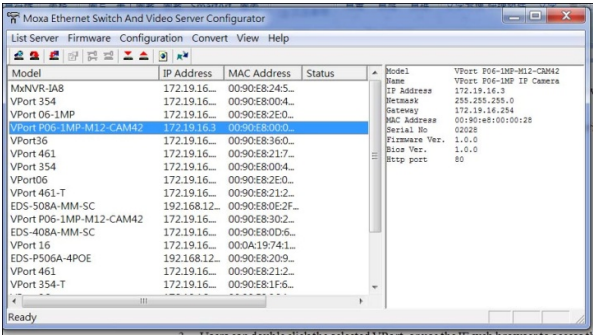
Moxa Ethernet Switch And Video Server Configurator

List Server Firmware Configuration Convert View Help

| Model | IP Address | MAC Address | Status |
|---|---|---|---|
| MxNVR-IA8 | 172.19.16... | 00:90:E8:24:5... | |
| VPort 354 | 172.19.16... | 00:90:E8:00:4... | |
| VPort 06-1MP | 172.19.16... | 00:90:E8:2E:0... | |
| VPort P06-1MP-M12-CAM42 | 172.19.16.3 | 00:90:E8:00:0... | |
| VPort36 | 172.19.16... | 00:90:E8:36:0... | |
| VPort 461 | 172.19.16... | 00:90:E8:21:7... | |
| VPort 354 | 172.19.16... | 00:90:E8:00:4... | |
| VPort06 | 172.19.16... | 00:90:E8:2E:0... | |
| VPort 461-T | 172.19.16... | 00:90:E8:21:2... | |
| EDS-508A-MM-SC | 192.168.12... | 00:90:E8:0E:2F... | |
| VPort P06-1MP-M12-CAM42 | 172.19.16... | 00:90:E8:30:2... | |
| EDS-408A-MM-SC | 172.19.16... | 00:90:E8:0D:6... | |
| VPort 16 | 172.19.16... | 00:0A:19:74:1... | |
| EDS-P506A-4POE | 192.168.12... | 00:90:E8:20:9... | |
| VPort 461 | 172.19.16... | 00:90:E8:21:2... | |
| VPort 354-T | 172.19.16... | 00:90:E8:1F:6... | |

| | |
|---|---|
| Model | VPort P06-1MP-M12-CAM42 |
| Name | VPort P06-1MP IP Camera |
| IP Address | 172.19.16.3 |
| Netmask | 255.255.255.0 |
| Gateway | 172.19.16.254 |
| MAC Address | 00:90:e8:00:00:28 |
| Serial No | 02028 |
| Firmware Ver. | 1.0.0 |
| Bios Ver. | 1.0.0 |
| Http port | 80 |

Ready

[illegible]